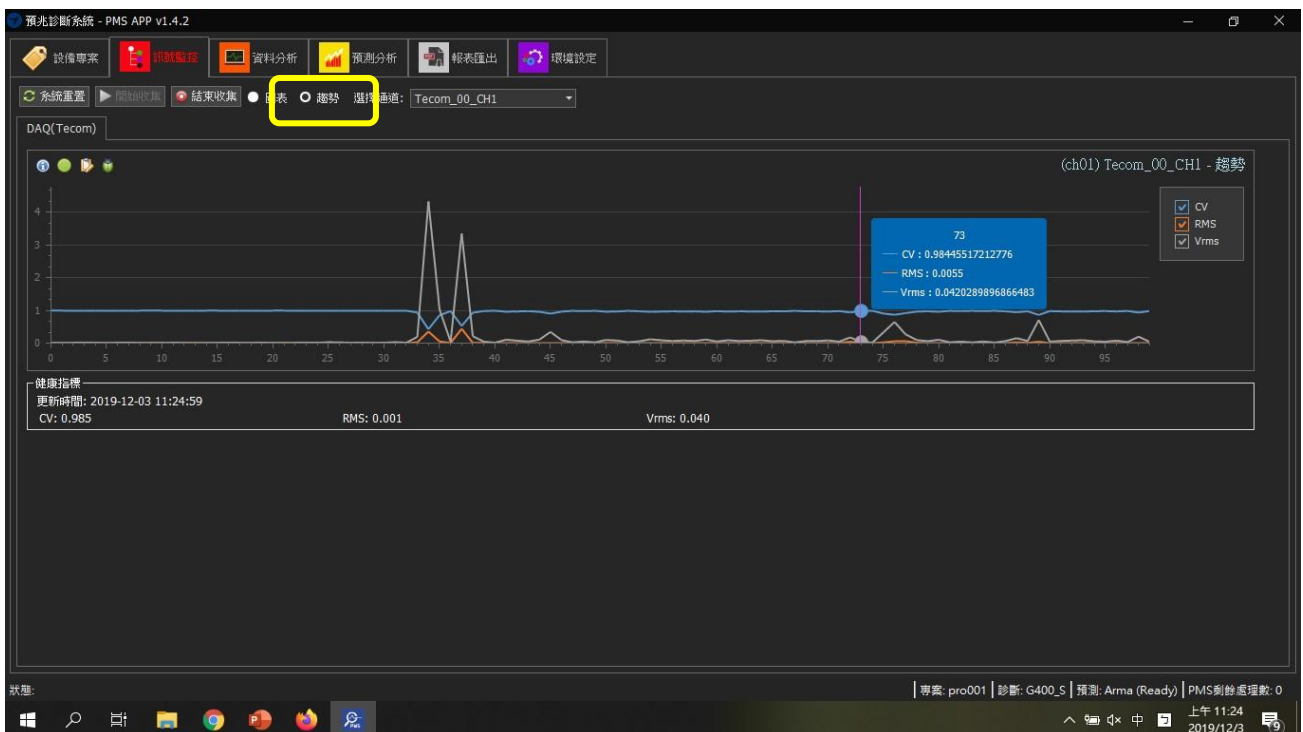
預兆診斷系統 - PMS APP v1.4.2

設備專案 訊號監控 資料分析 預測分析 報表匯出 環境設定

系統重置 開始收集 結束收集 圖表 趨勢 選擇通道: Tecom_00_CH1

DAQ(Tecom)

(ch01) Tecom_00_CH1 - 趨勢

CV
RMS
Vrms

73
CV : 0.98445517212776
RMS : 0.0055
Vrms : 0.0420289896866483

4
3
2
1
0

0 5 10 15 20 25 30 35 40 45 50 55 60 65 70 75 80 85 90 95

健康指標
更新時間: 2019-12-03 11:24:59
CV: 0.985
RMS: 0.001
Vrms: 0.040

狀態:
專案: pro001 | 診斷: G400_S | 預測: Arma (Ready) | PMS剩餘處理數: 0

中
上午 11:24
2019/12/3
9